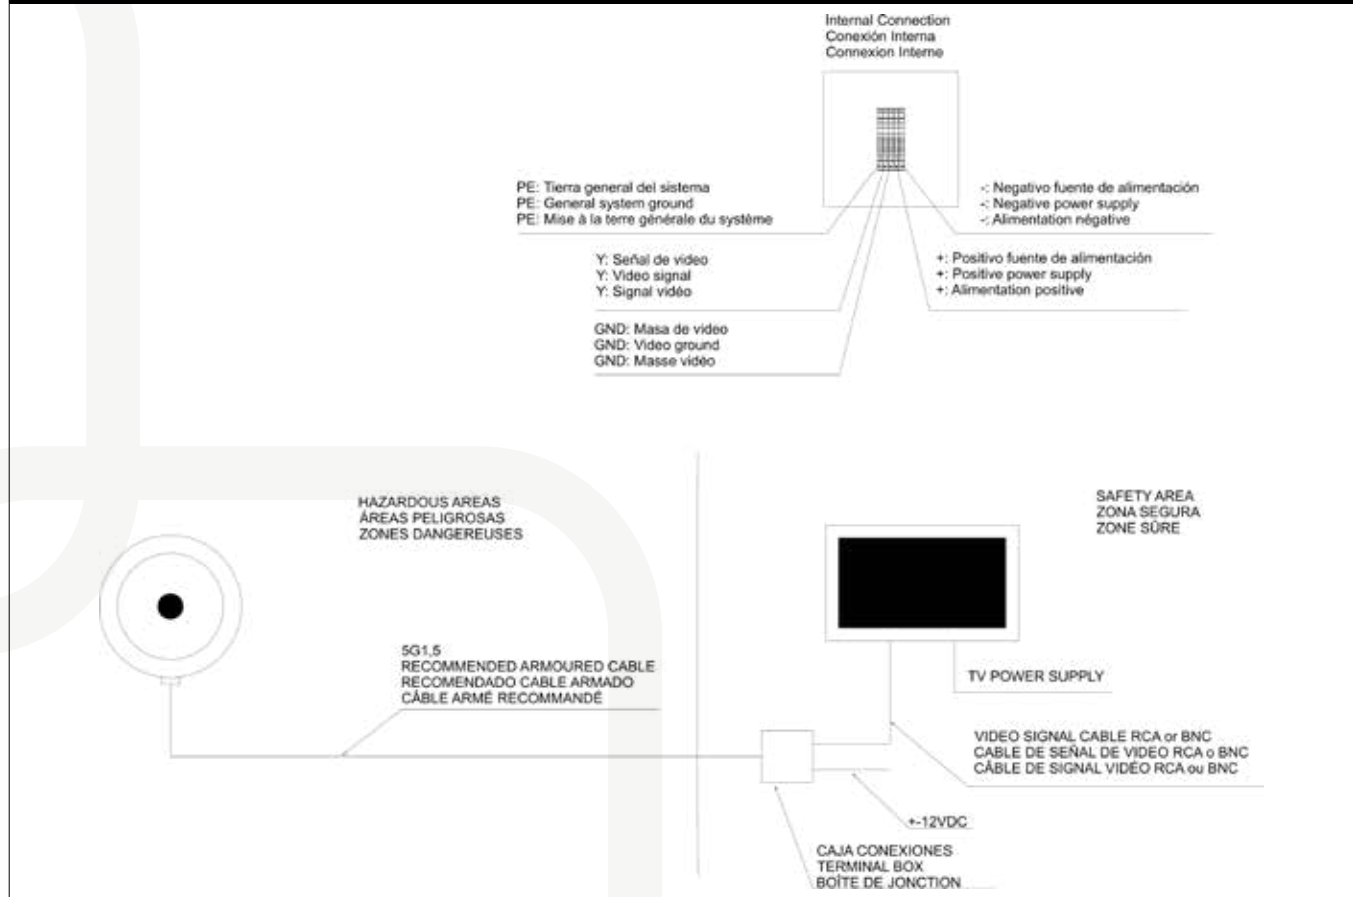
Internal Connection
Conexión Interna
Connexion Interne

PE: Tierra general del sistema
PE: General system ground
PE: Mise à la terre générale du système

-: Negativo fuente de alimentación
-: Negative power supply
-: Alimentation négative

Y: Señal de video
Y: Video signal
Y: Signal vidéo

+: Positivo fuente de alimentación
+: Positive power supply
+: Alimentation positive

GND: Masa de video
GND: Video ground
GND: Masse vidéo

HAZARDOUS AREAS
ÁREAS PELIGROSAS
ZONES DANGEREUSES

SAFETY AREA
ZONA SEGURA
ZONE SÛRE

5G1,5
RECOMMENDED ARMOURED CABLE
RECOMENDADO CABLE ARMADO
CÂBLE ARMÉ RECOMMANDÉ

TV POWER SUPPLY

VIDEO SIGNAL CABLE RCA or BNC
CABLE DE SEÑAL DE VIDEO RCA o BNC
CÂBLE DE SIGNAL VIDÉO RCA ou BNC

+-12VDC

CAJA CONEXIONES
TERMINAL BOX
BOÎTE DE JONCTION